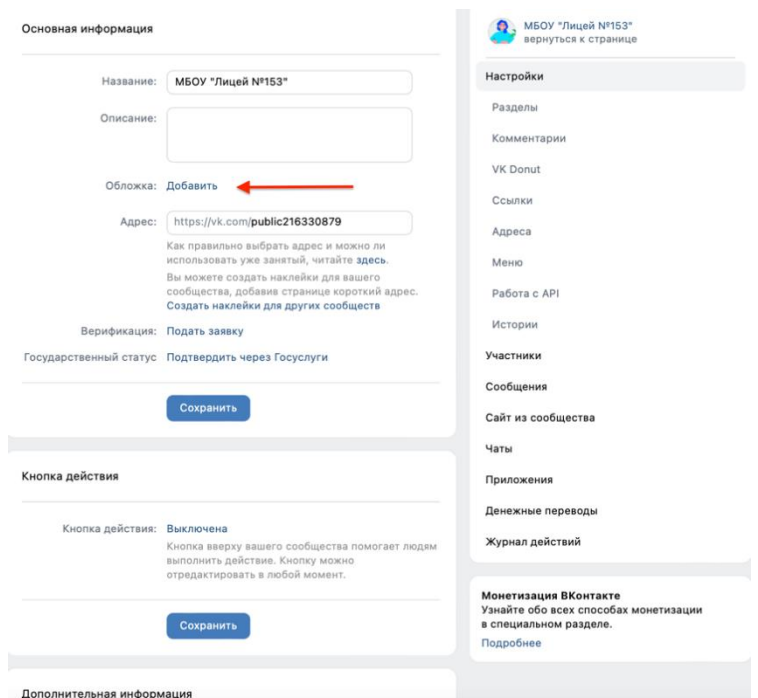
Основная информация

Название: МБОУ "Лицей №153"

Описание:

Обложка: Добавить

Адрес: https://vk.com/public216330879

Как правильно выбрать адрес и можно ли использовать уже занятый, читайте здесь.

Вы можете создать наклейки для вашего сообщества, добавив странице короткий адрес.
Создать наклейки для других сообществ

Верификация: Подать заявку

Государственный статус Подтвердить через Госуслуги

Сохранить

Кнопка действия

Кнопка действия: Выключена

Кнопка вверху вашего сообщества помогает людям выполнить действие. Кнопку можно отредактировать в любой момент.

Сохранить

Дополнительная информация

МБОУ "Лицей №153"
вернуться к странице

Настройки

Разделы

Комментарии

VK Donut

Ссылки

Адреса

Меню

Работа с API

Истории

Участники

Сообщения

Сайт из сообщества

Чаты

Приложения

Денежные переводы

Журнал действий

Монетизация ВКонтакте
Узнайте обо всех способах монетизации в специальном разделе.
Подробнее